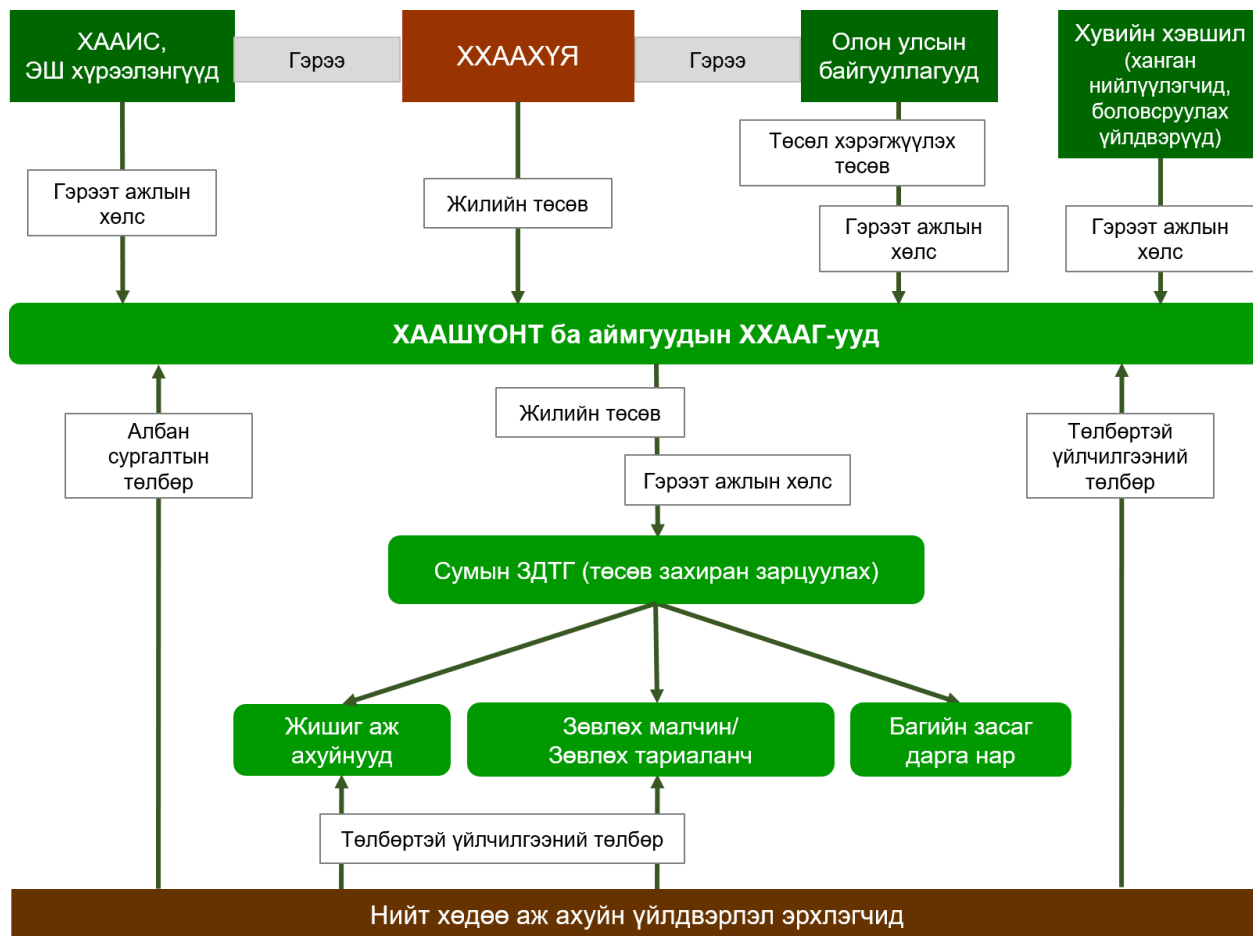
ХААИС, ЭШ хүрээлэнгүүд

Гэрээ

ХХААХҮЯ

Гэрээ

Олон улсын байгууллагууд

Хувийн хэвшил (ханган нийлүүлэгчид, боловсруулах үйлдвэрүүд)

Гэрээт ажлын хөлс

Жилийн төсөв

Төсөл хэрэгжүүлэх төсөв

Гэрээт ажлын хөлс

Гэрээт ажлын хөлс

ХААШҮОНТ ба аймгуудын ХХААГ-ууд

Албан сургалтын төлбөр

Жилийн төсөв

Гэрээт ажлын хөлс

Төлбөртэй үйлчилгээний төлбөр

Сумын ЗДТГ (төсөв захиран зарцуулах)

Жишиг аж ахуйнууд

Зөвлөх малчин/ Зөвлөх тариаланч

Багийн засаг дарга нар

Төлбөртэй үйлчилгээний төлбөр

Нийт хөдөө аж ахуйн үйлдвэрлэл эрхлэгчид